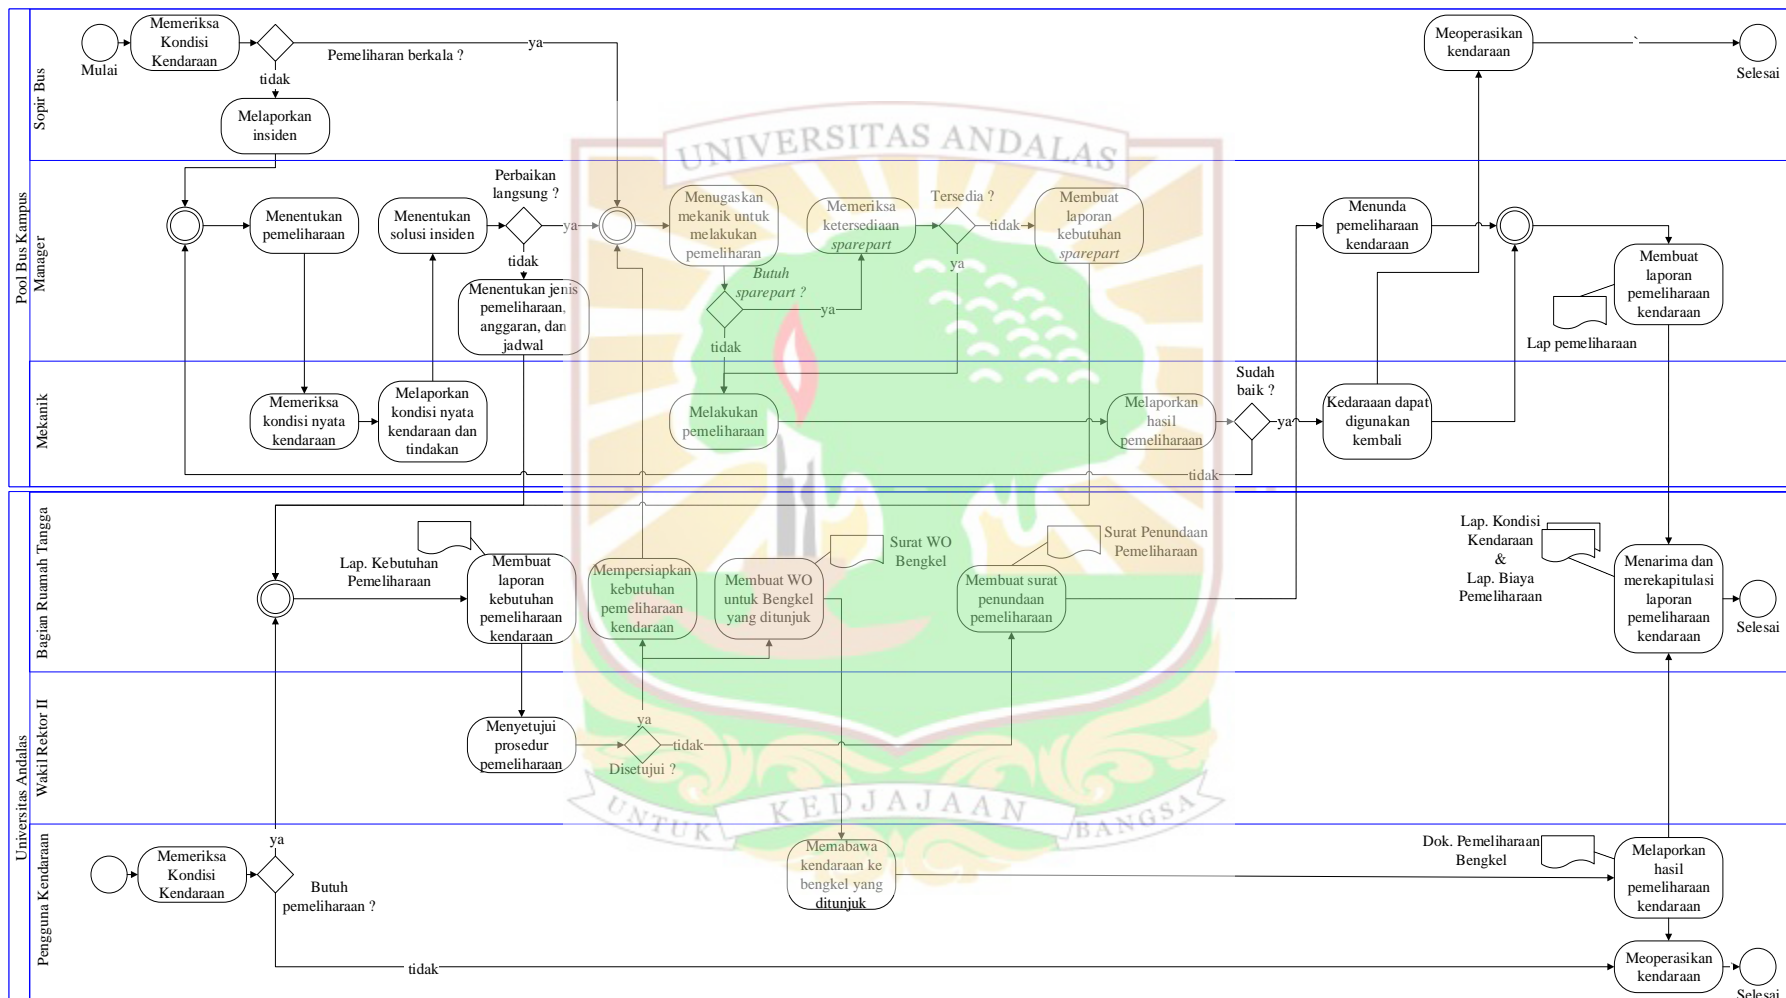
Pool Bus Kampus

Sopir Bus

Mulai

Memeriksa Kondisi Kendaraan

Pemeliharaan berkala ?

ya

tidak

Melaporkan insiden

Meoperasikan kendaraan

Selesai

UNIVERSITAS ANDALAS

Manager

Menentukan pemeliharaan

Menentukan solusi insiden

Perbaikan langsung ?

ya

tidak

Menentukan jenis pemeliharaan, anggaran, dan jadwal

Menugaskan mekanik untuk melakukan pemeliharan

Butuh sparepart ?

ya

tidak

Memeriksa ketersediaan sparepart

Tersedia ?

tidak

ya

Membuat laporan kebutuhan sparepart

Menunda pemeliharaan kendaraan

Membuat laporan pemeliharaan kendaraan

Lap pemeliharaan

Mekanik

Memeriksa kondisi nyata kendaraan

Melaporkan kondisi nyata kendaraan dan tindakan

Melakukan pemeliharaan

Melaporkan hasil pemeliharaan

Sudah baik ?

ya

tidak

Kedaraaan dapat digunakan kembali

Universitas Andalas

Bagian Ruamah Tangga

Lap. Kebutuhan Pemeliharaan

Membuat laporan kebutuhan pemeliharaan kendaraan

Mempersiapkan kebutuhan pemeliharaan kendaraan

Membuat WO untuk Bengkel yang ditunjuk

Surat WO Bengkel

Surat Penundaan Pemeliharaan

Membuat surat penundaan pemeliharaan

Lap. Kondisi Kendaraan & Lap. Biaya Pemeliharaan

Menarima dan merekapitulasi laporan pemeliharaan kendaraan

Selesai

Wakil Rektor II

Menyetujui prosedur pemeliharaan

ya

tidak

Disetujui ?

UNTUK KEDJAJAAN BANGSA

Pengguna Kendaraan

Memeriksa Kondisi Kendaraan

ya

Butuh pemeliharaan ?

tidak

Memabawa kendaraan ke bengkel yang ditunjuk

Dok. Pemeliharaan Bengkel

Melaporkan hasil pemeliharaan kendaraan

Meoperasikan kendaraan

Selesai